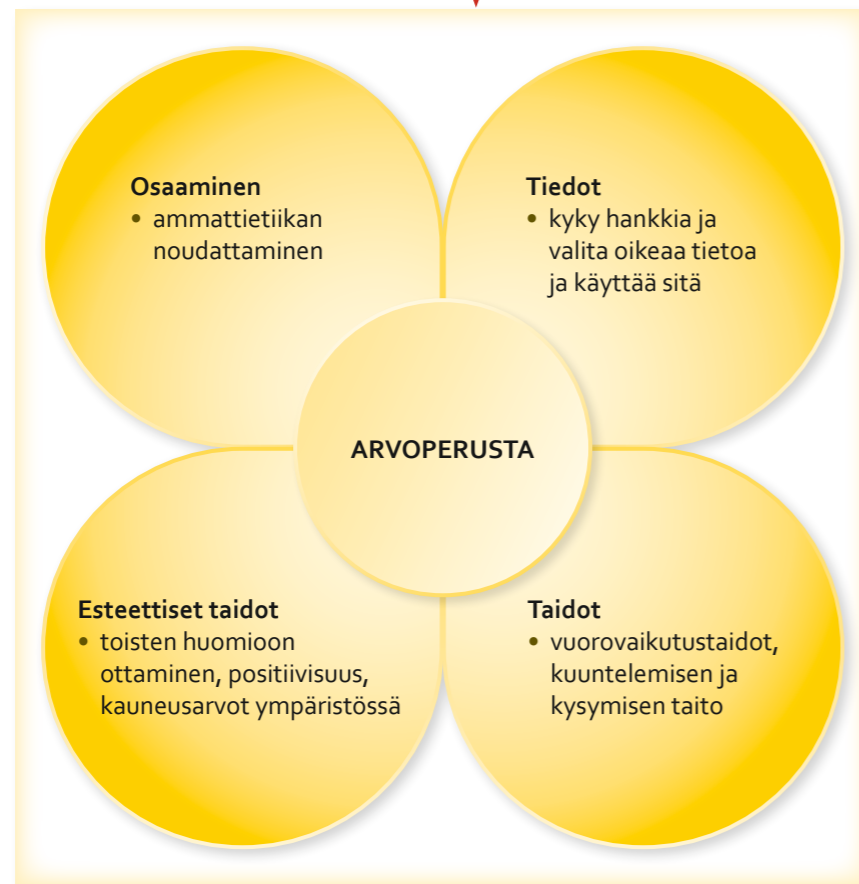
Osaaminen
• ammattietiikan noudattaminen

Tiedot
• kyky hankkia ja valita oikeaa tietoa ja käyttää sitä

ARVOPERUSTA

Esteettiset taidot
• toisten huomioon ottaminen, positiivisuus, kauneusarvot ympäristössä

Taidot
• vuorovaikutustaidot, kuuntelemisen ja kysymisen taito